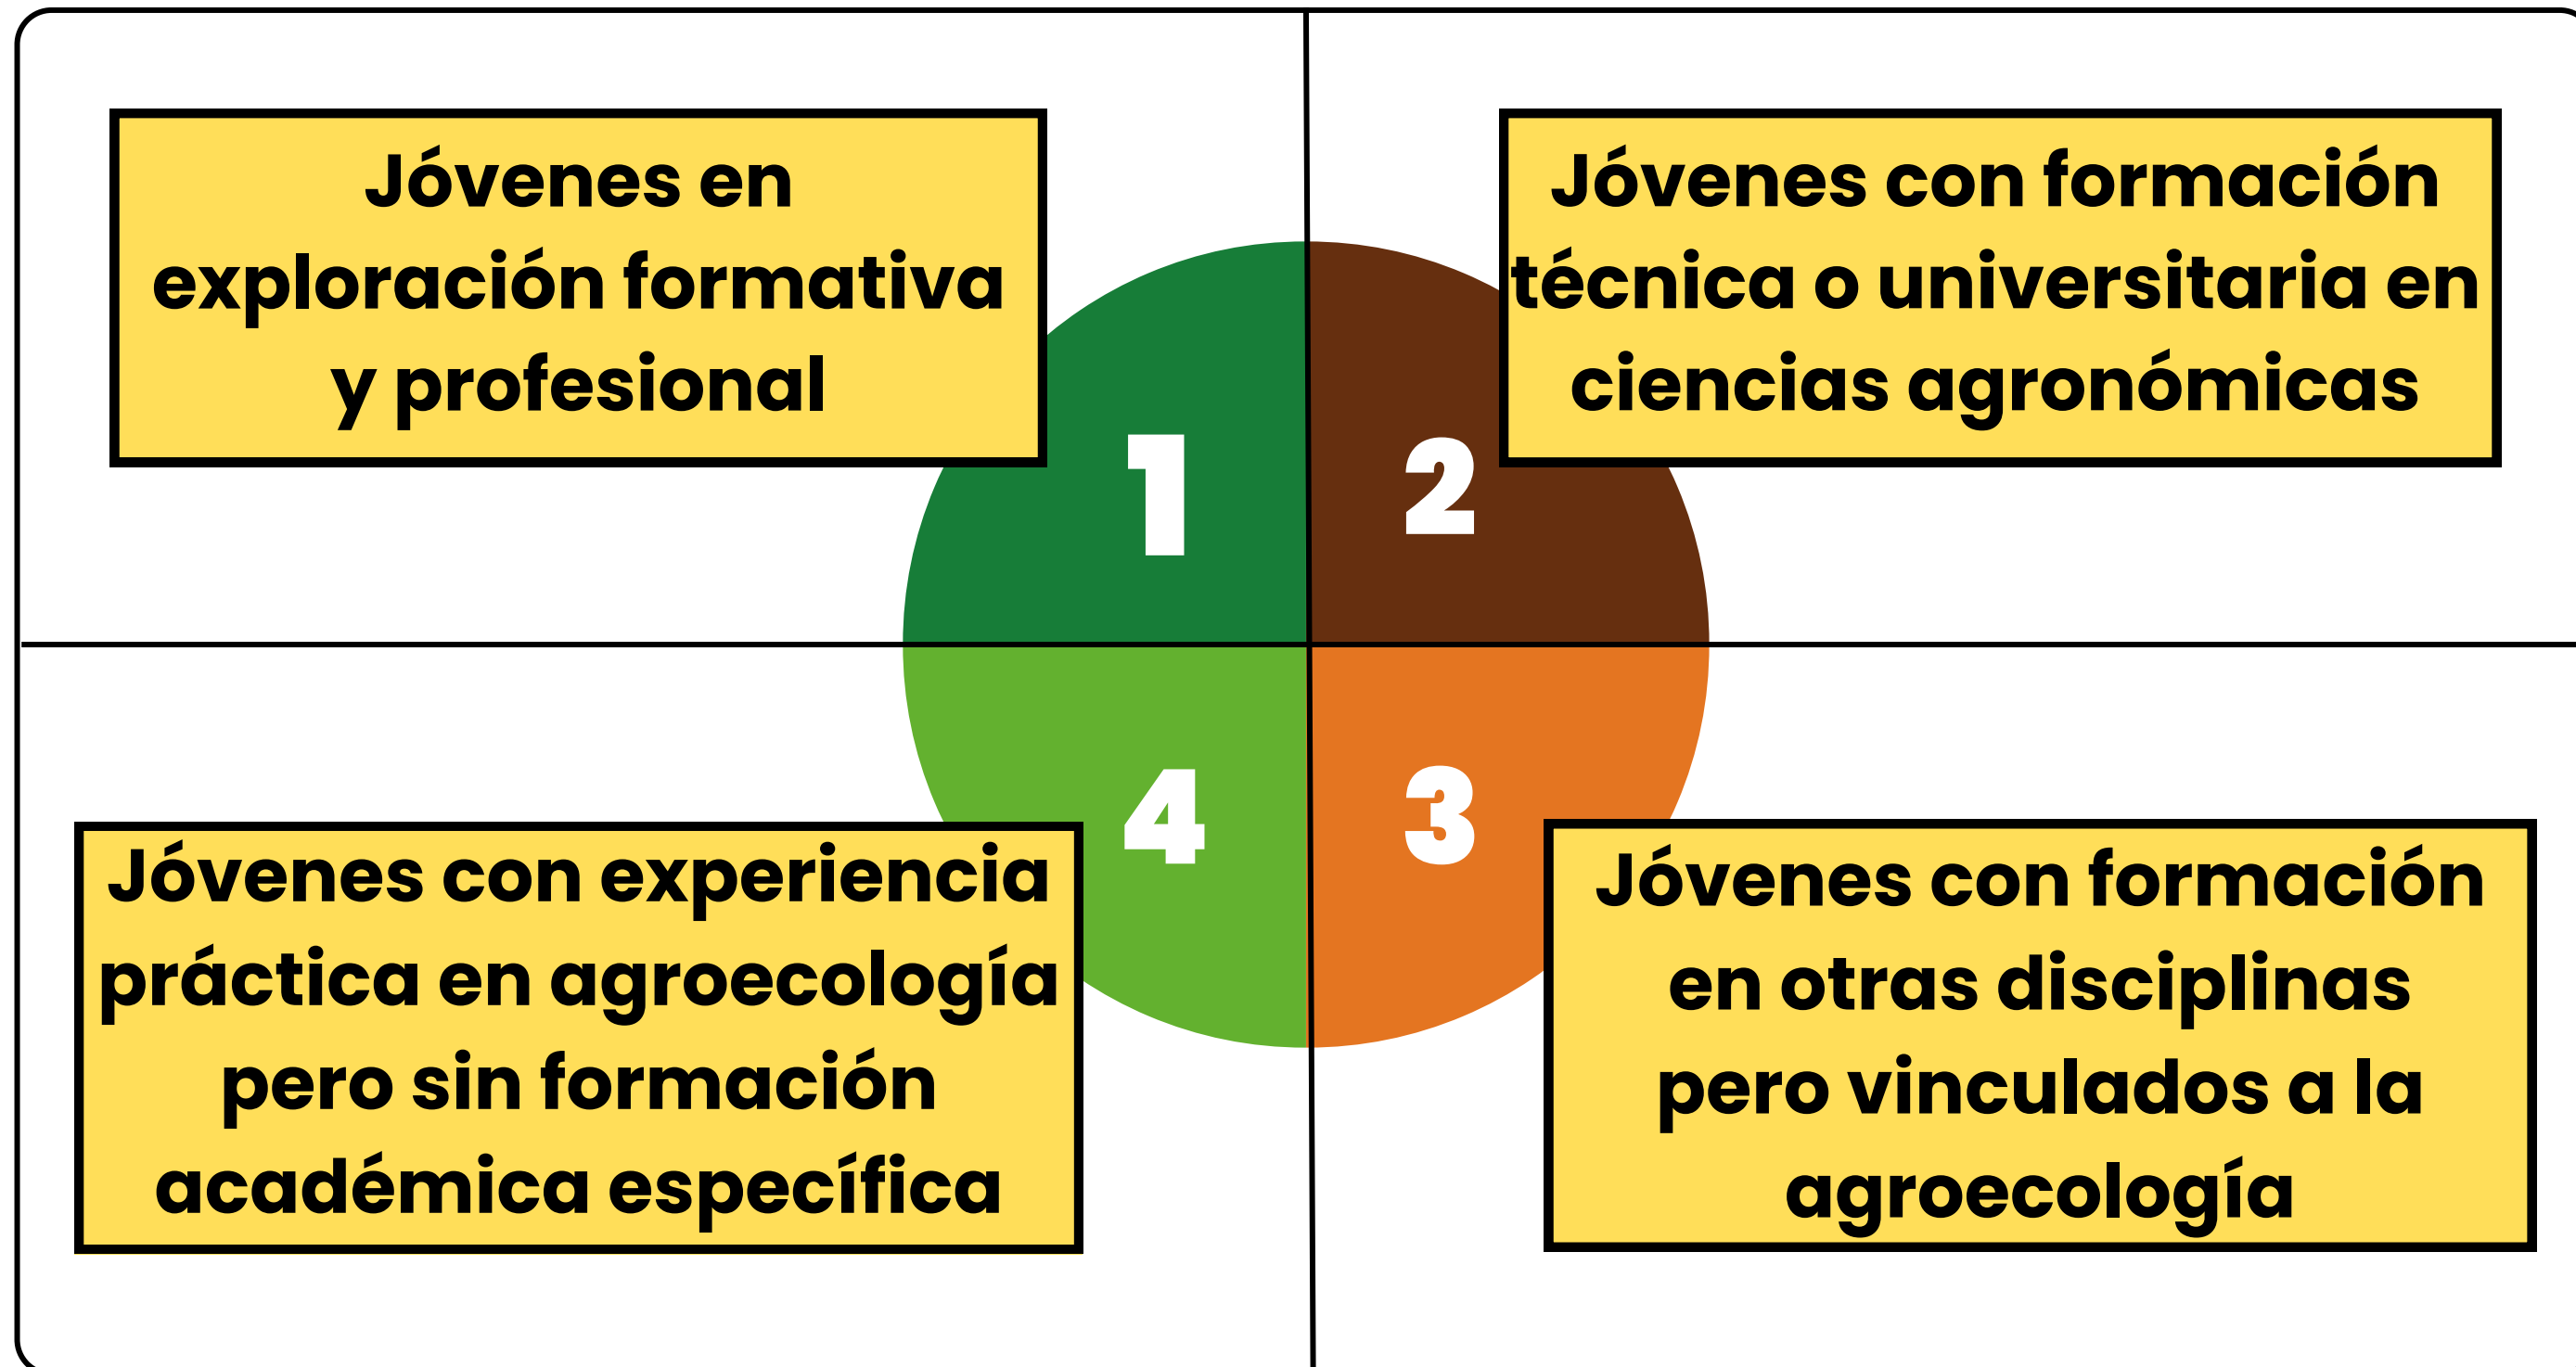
Jóvenes en exploración formativa y profesional

1

2

Jóvenes con formación técnica o universitaria en ciencias agronómicas

Jóvenes con experiencia práctica en agroecología pero sin formación académica específica

4

3

Jóvenes con formación en otras disciplinas pero vinculados a la agroecología